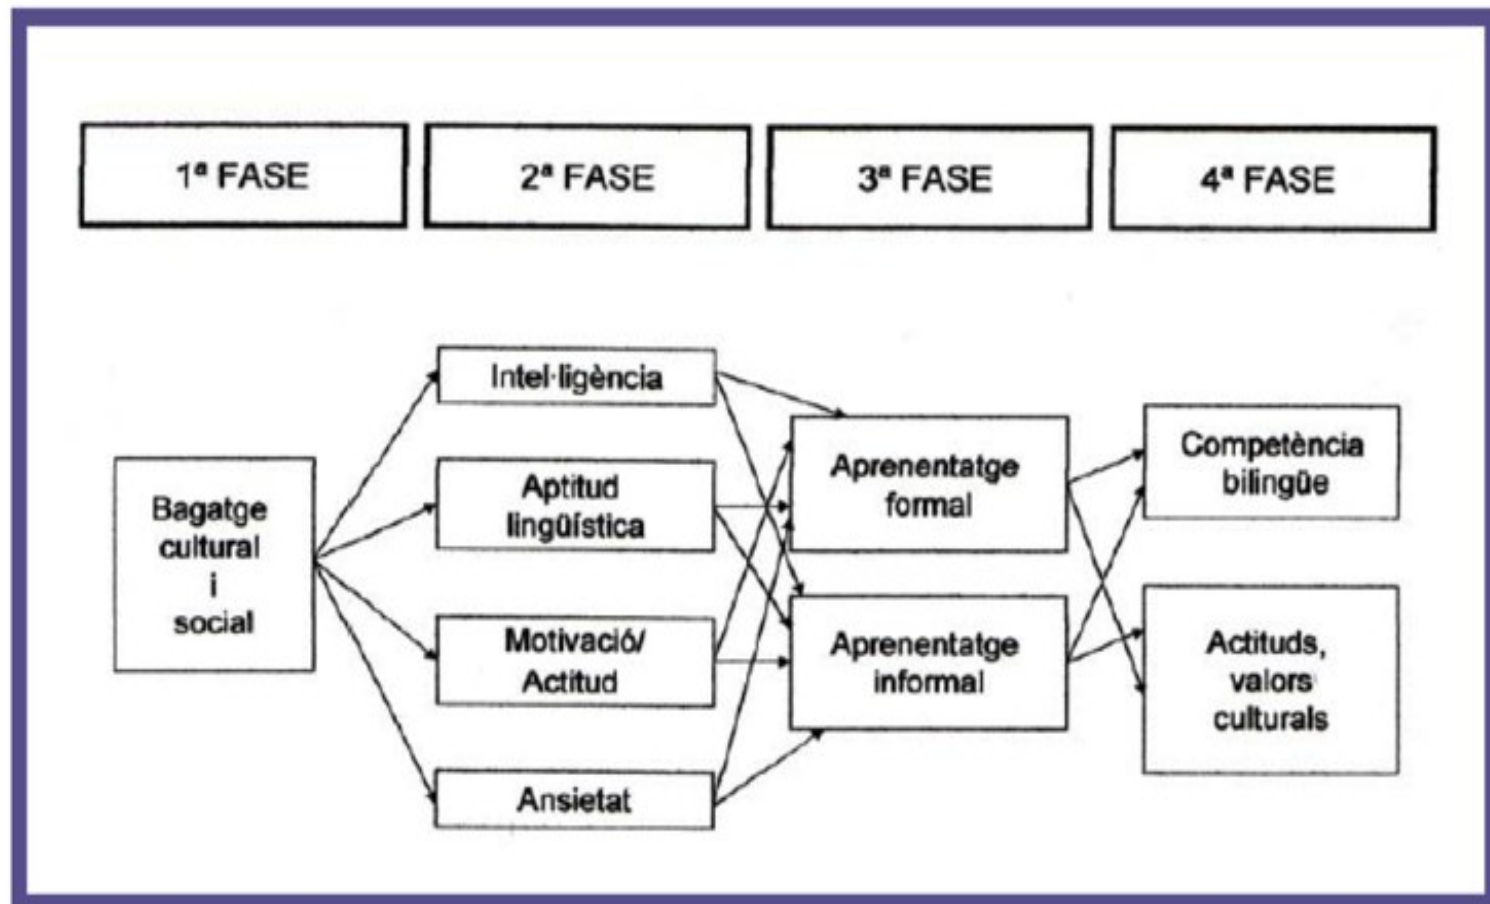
1ª FASE

2ª FASE

3ª FASE

4ª FASE

Bagatge cultural i social

Intel·ligència

Aptitud lingüística

Motivació/ Actitud

Ansietat

Aprenentatge formal

Aprenentatge informal

Competència bilingüe

Actituds, valors culturals